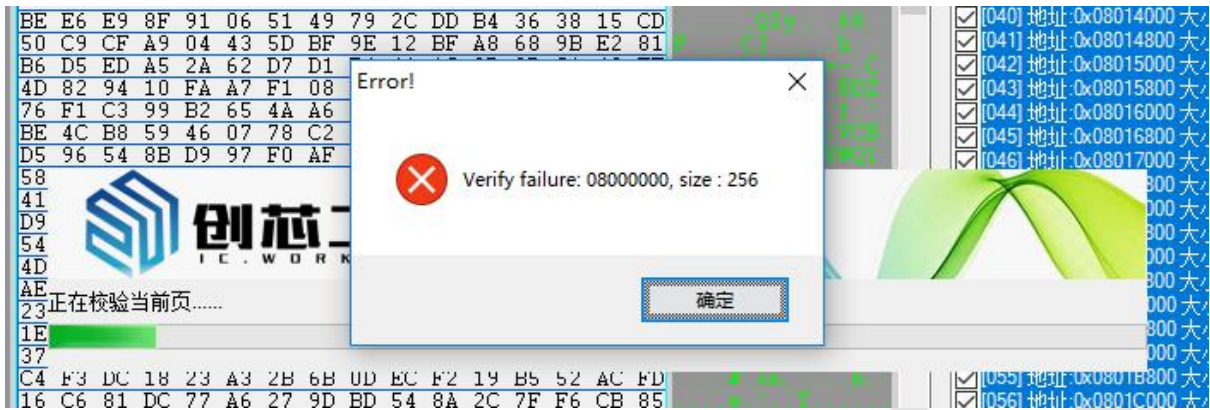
BE E6 E9 8F 91 06 51 49 79 2C DD B4 36 38 15 CD
50 C9 CF A9 04 43 5D BF 9E 12 BF A8 68 9B E2 81
B6 D5 ED A5 2A 62 D7 D1
4D 82 94 10 FA A7 F1 08
76 F1 C3 99 B2 65 4A A6
BE 4C B8 59 46 07 78 C2
D5 96 54 8B D9 97 F0 AF
58
41
D9
54
4D
AE
23
1E
37
C4 F3 DC 18 23 A3 2B 6B 0D EC F2 19 B5 52 AC FD
16 C6 81 DC 77 A6 27 9D BD 54 8A 2C 7F F6 CB 85

[040] 地址:0x08014000 大小
[041] 地址:0x08014800 大小
[042] 地址:0x08015000 大小
[043] 地址:0x08015800 大小
[044] 地址:0x08016000 大小
[045] 地址:0x08016800 大小
[046] 地址:0x08017000 大小
800 大小
000 大小
800 大小
000 大小
800 大小
000 大小
800 大小
000 大小
800 大小
000 大小
[055] 地址:0x0801B800 大小
[056] 地址:0x0801C000 大小

创芯工
I C . W O R K

正在校验当前页......

Error!
×
Verify failure: 08000000, size : 256
确定